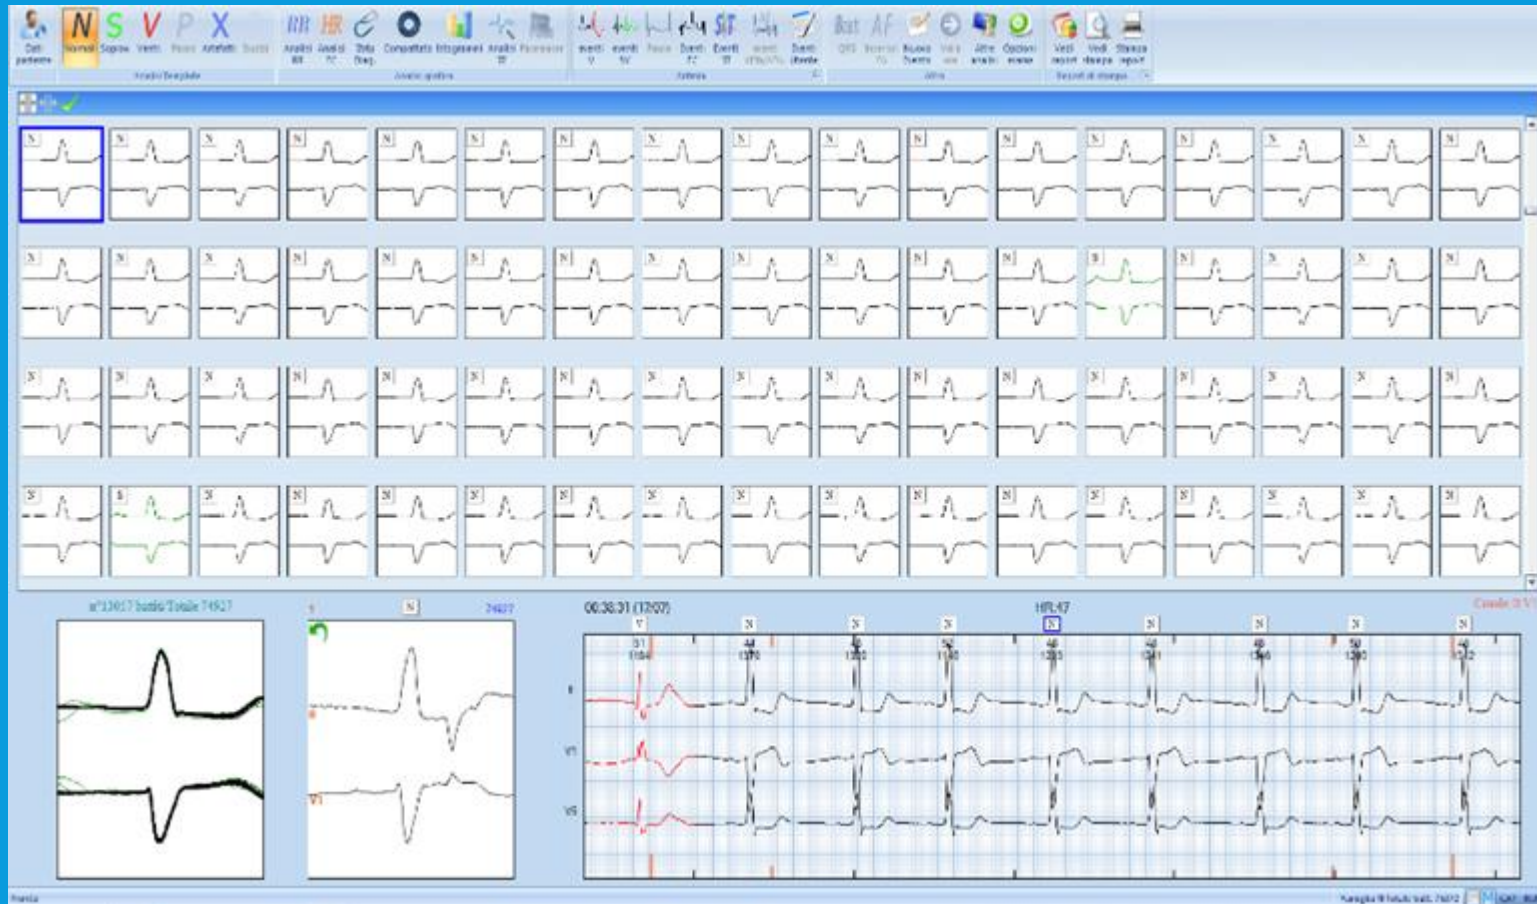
Dati paziente N Normali S Soprav. V Ventri. P Pausa X Artefatti Rumori

Analisi Template

RR Analisi RR HR Analisi FC Stato Diag. Compattato Istogrammi Analisi ST Parametri

Analisi spettro

eventi V eventi SV Pausa Eventi FC Eventi ST Eventi Eventi Utente

Finestra

QTc Inversio FA Nuovo Evento Vista Altre analisi Opzioni esame

Altro

Vedi report Vedi stampa Stampa report

Report di stampa

n°13017 battiti Totale 74927

N 74927

00:38:31 (17/07)

HR:47

Conteggio: 3 V

V N N N N N N N N

II

V1

V5

Pronto

Famiglia N battiti tot. 74927